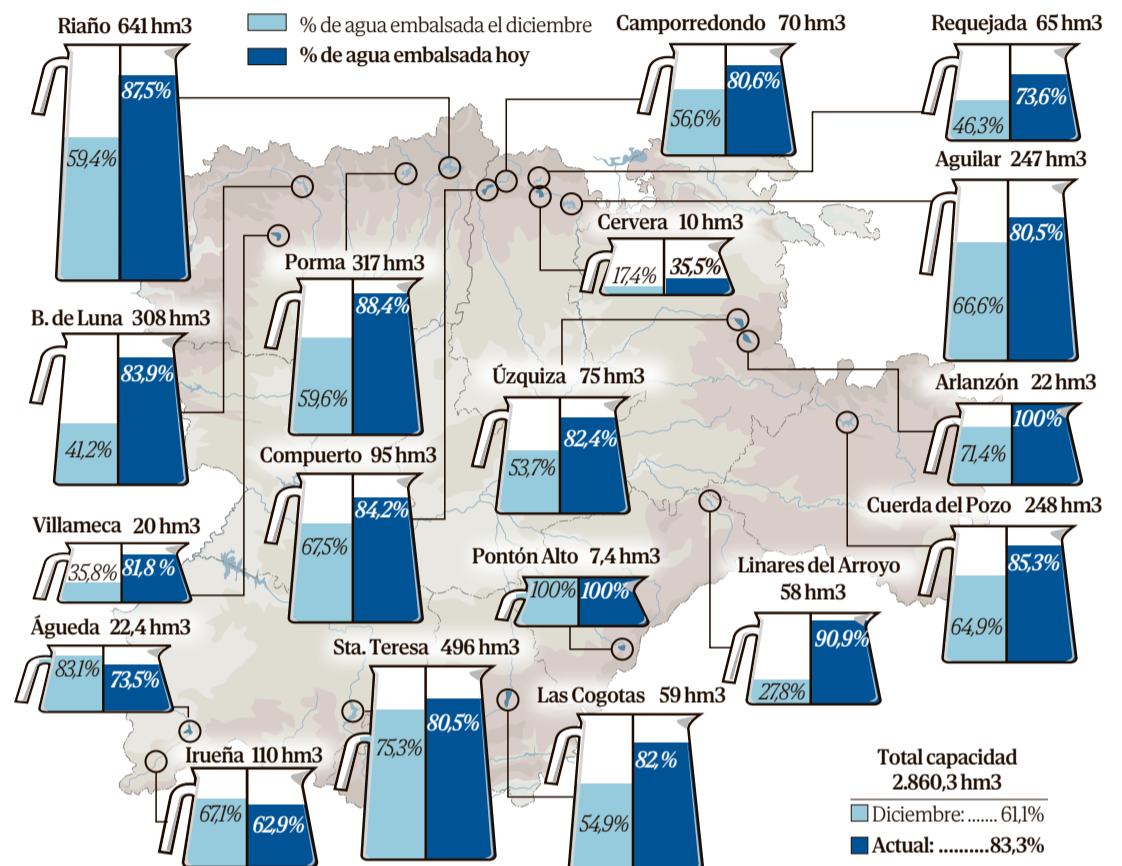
Riaño 641 hm3
59,4%
87,5%

% de agua embalsada el diciembre
% de agua embalsada hoy

Camporredondo 70 hm3
56,6%
80,6%

Requejada 65 hm3
46,3%
73,6%

Aguilar 247 hm3
66,6%
80,5%

Cervera 10 hm3
17,4%
35,5%

Porma 317 hm3
59,6%
88,4%

B. de Luna 308 hm3
41,2%
83,9%

Úzquiza 75 hm3
53,7%
82,4%

Arlanzón 22 hm3
71,4%
100%

Compuerto 95 hm3
67,5%
84,2%

Cuerda del Pozo 248 hm3
64,9%
85,3%

Villameca 20 hm3
35,8%
81,8 %

Pontón Alto 7,4 hm3
100%
100%

Linares del Arroyo 58 hm3
27,8%
90,9%

Águeda 22,4 hm3
83,1%
73,5%

Sta. Teresa 496 hm3
75,3%
80,5%

Las Cogotas 59 hm3
54,9%
82 %

Irueña 110 hm3
67,1%
62,9%

Total capacidad
2.860,3 hm3
Diciembre: ....... 61,1%
Actual: .........83,3%